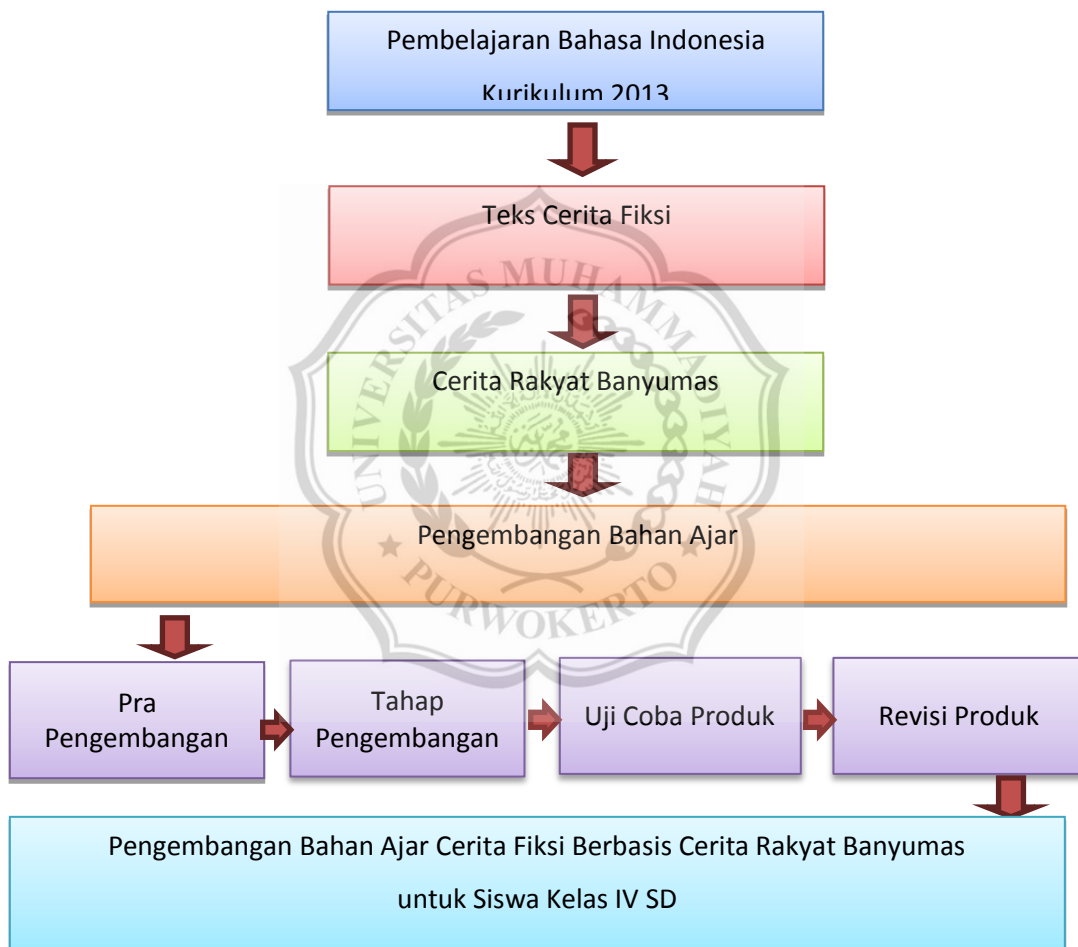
Pembelajaran Bahasa Indonesia Kurikulum 2013

Teks Cerita Fiksi

Cerita Rakyat Banyumas

Pengembangan Bahan Ajar

Pra Pengembangan

Tahap Pengembangan

Uji Coba Produk

Revisi Produk

Pengembangan Bahan Ajar Cerita Fiksi Berbasis Cerita Rakyat Banyumas untuk Siswa Kelas IV SD

UNIVERSITAS MUHAMMADIYAH PURWOKERTO